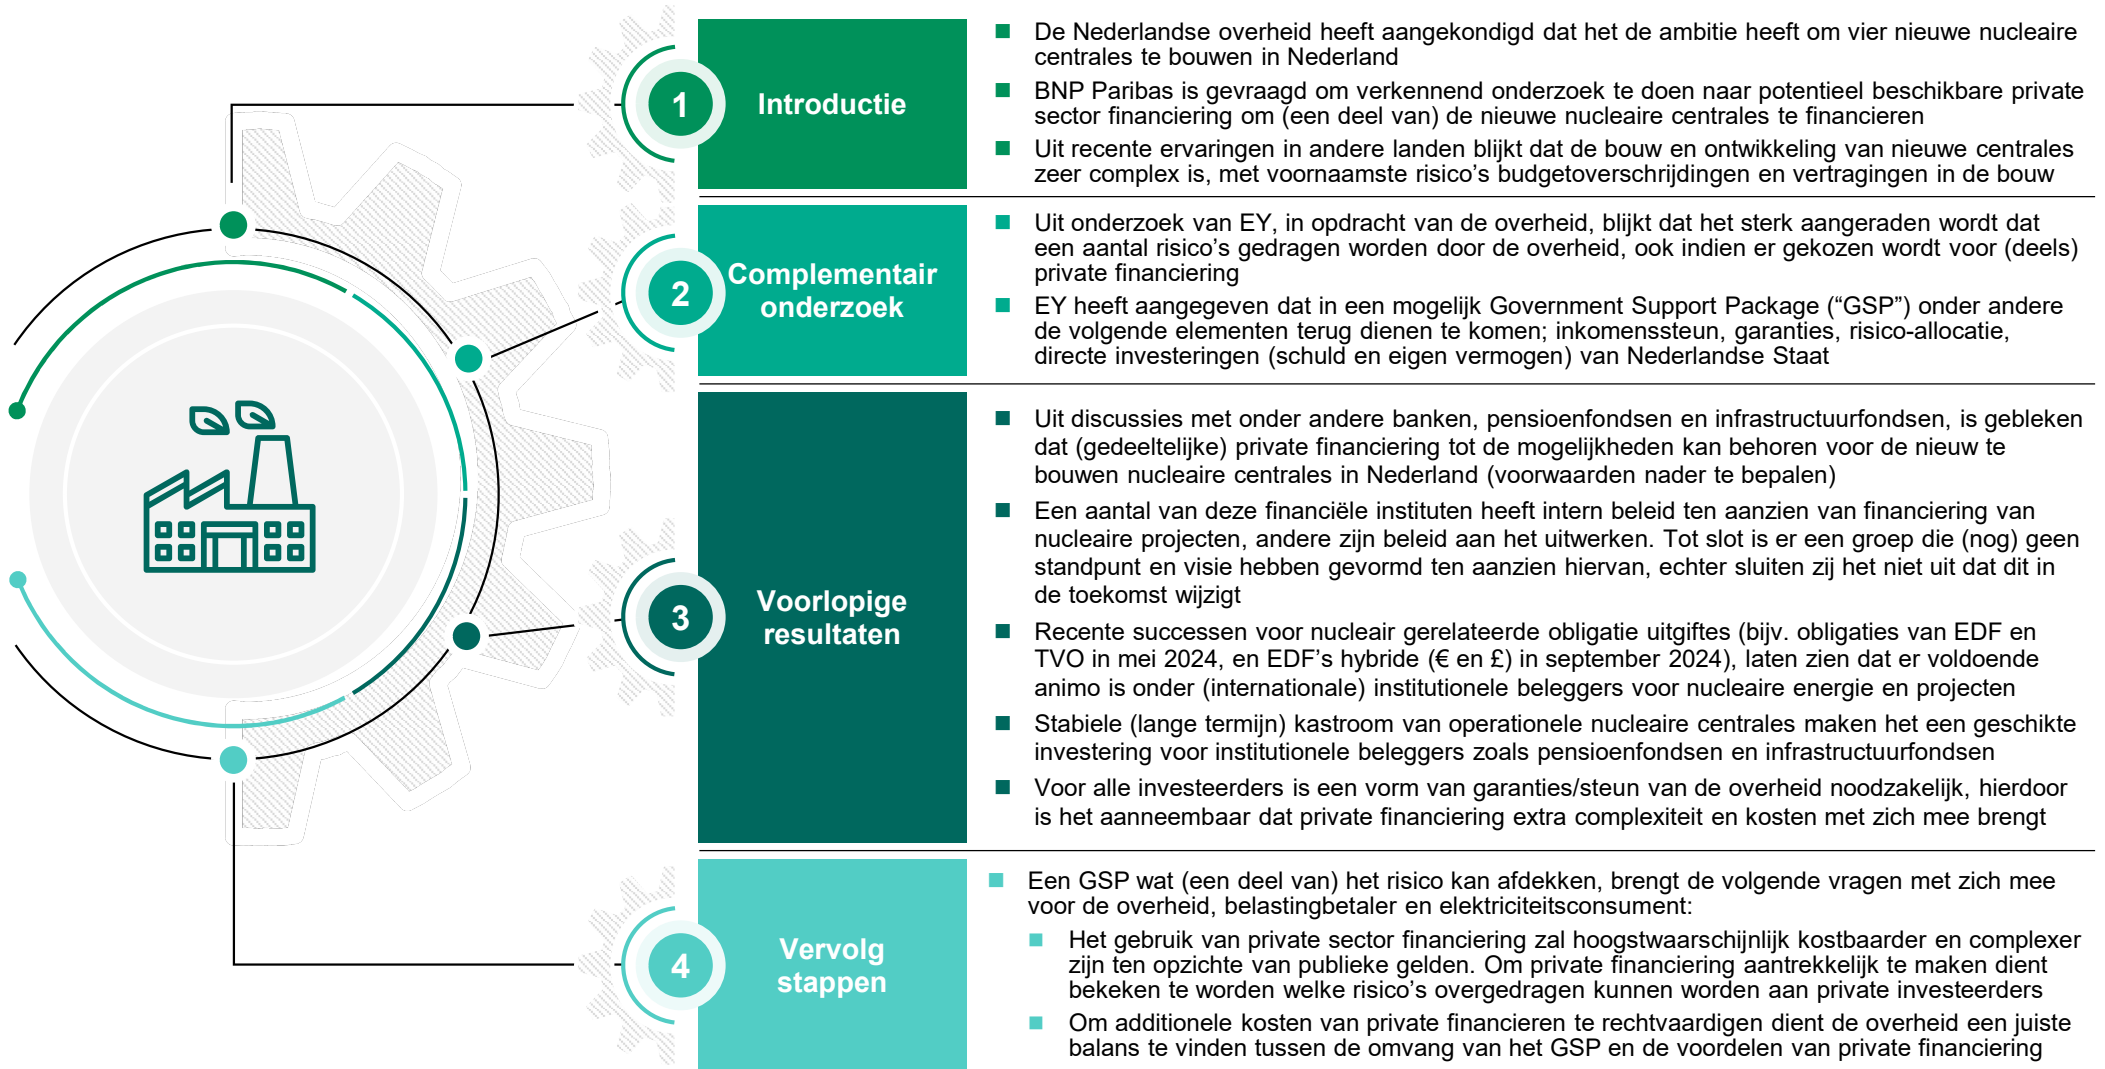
1

Introductie

De Nederlandse overheid heeft aangekondigd dat het de ambitie heeft om vier nieuwe nucleaire centrales te bouwen in Nederland

BNP Paribas is gevraagd om verkennend onderzoek te doen naar potentieel beschikbare private sector financiering om (een deel van) de nieuwe nucleaire centrales te financieren

Uit recente ervaringen in andere landen blijkt dat de bouw en ontwikkeling van nieuwe centrales zeer complex is, met voornaamste risico's budgetoverschrijdingen en vertragingen in de bouw

2

Complementair onderzoek

Uit onderzoek van EY, in opdracht van de overheid, blijkt dat het sterk aangeraden wordt dat een aantal risico's gedragen worden door de overheid, ook indien er gekozen wordt voor (deels) private financiering

EY heeft aangegeven dat in een mogelijk Government Support Package ("GSP") onder andere de volgende elementen terug dienen te komen; inkomenssteun, garanties, risico-allocatie, directe investeringen (schuld en eigen vermogen) van Nederlandse Staat

3

Voorlopige resultaten

Uit discussies met onder andere banken, pensioenfondsen en infrastructuurfondsen, is gebleken dat (gedeeltelijke) private financiering tot de mogelijkheden kan behoren voor de nieuw te bouwen nucleaire centrales in Nederland (voorwaarden nader te bepalen)

Een aantal van deze financiële instituten heeft intern beleid ten aanzien van financiering van nucleaire projecten, andere zijn beleid aan het uitwerken. Tot slot is er een groep die (nog) geen standpunt en visie hebben gevormd ten aanzien hiervan, echter sluiten zij het niet uit dat dit in de toekomst wijzigt

Recente successen voor nucleair gerelateerde obligatie uitgiftes (bijv. obligaties van EDF en TVO in mei 2024, en EDF's hybride (€ en £) in september 2024), laten zien dat er voldoende animo is onder (internationale) institutionele beleggers voor nucleaire energie en projecten

Stabiele (lange termijn) kastroom van operationele nucleaire centrales maken het een geschikte investering voor institutionele beleggers zoals pensioenfondsen en infrastructuurfondsen

Voor alle investeerders is een vorm van garanties/steun van de overheid noodzakelijk, hierdoor is het aanneembaar dat private financiering extra complexiteit en kosten met zich mee brengt

4

Vervolg stappen

Een GSP wat (een deel van) het risico kan afdekken, brengt de volgende vragen met zich mee voor de overheid, belastingbetaler en elektriciteitsconsument:

Het gebruik van private sector financiering zal hoogstwaarschijnlijk kostbaarder en complexer zijn ten opzichte van publieke gelden. Om private financiering aantrekkelijk te maken dient bekeken te worden welke risico's overgedragen kunnen worden aan private investeerders

Om additionele kosten van private financieren te rechtvaardigen dient de overheid een juiste balans te vinden tussen de omvang van het GSP en de voordelen van private financiering